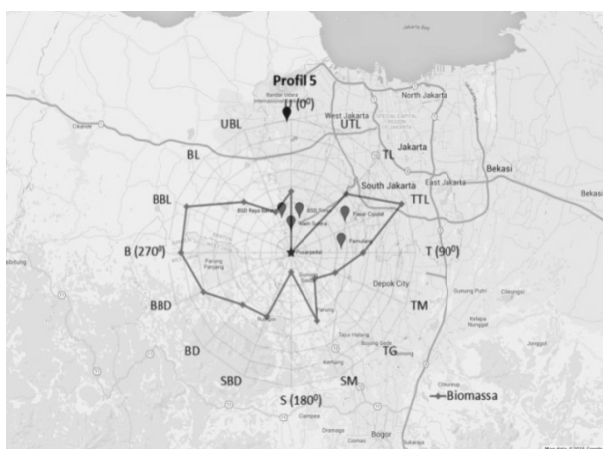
Profil 5
U (0$^0$)
UBL
UTL
BL
TL
BBL
TTL
B (270$^0$)
T (90$^0$)
BBD
TM
BD
TG
SBD
SM
S (180$^0$)
Biomassa
North Jakarta
West Jakarta
Jakarta
South Jakarta
East Jakarta
Bekasi
Bekasi
Depok City
Bogor
Pasar Cipete
Pamulang
Puspiptek
BSD Raya Barat
Rawa Buntu